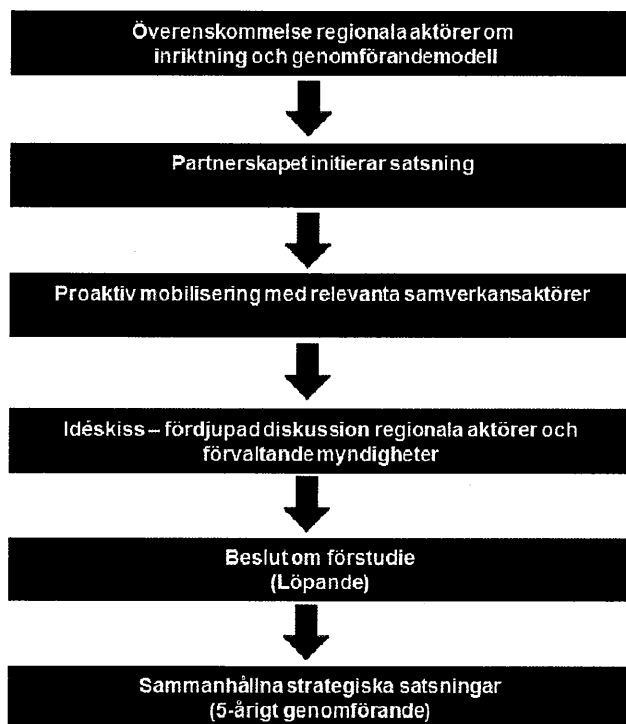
Överenskommelse regionala aktörer om inriktning och genomförandemodell

Partnerskapet initierar satsning

Proaktiv mobilisering med relevanta samverkansaktörer

Idéskiss – fördjupad diskussion regionala aktörer och förvaltande myndigheter

Beslut om förstudie
(Löpande)

Sammanhållna strategiska satsningar
(5-årigt genomförande)